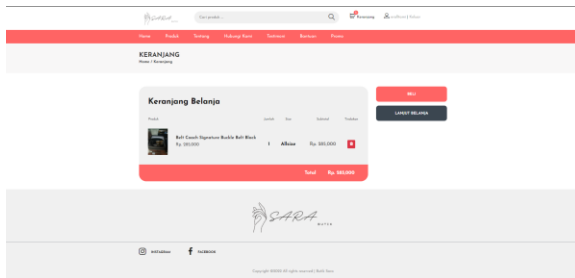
Cari produk...

Keranjang

Masuk | Daftar

Home

Produk

Tentang

Hubungi Kami

Testimoni

Bantuan

Promo

KERANJANG

Home / Keranjang

Keranjang Belanja

| Produk | Jumlah | Size | Subtotal | Tindakan |
|---|---|---|---|---|
| Belt Coach Signature Buckle Belt Black Rp. 585.000 | 1 | Allsize | Rp. 585.000 | |

Total Rp. 585.000

BELI

LANJUT BELANJA

SARA

INSTAGRAM

FACEBOOK

Copyright ©2020 All rights reserved | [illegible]